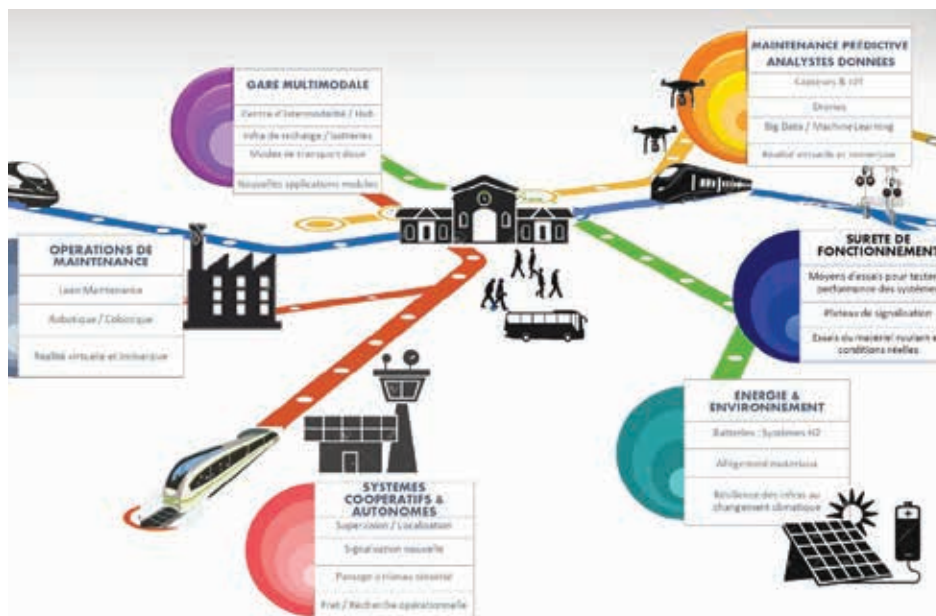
GARE MULTIMODALE

Centre d'intermodalité / Hub

Infra de recharge / batteries

Modes de transport doux

Nouvelles applications mobiles

MAINTENANCE PRÉDICTIVE ANALYSTES DONNEES

Capteurs & IoT

Drones

Big Data / Machine Learning

Réalité virtuelle et immersive

OPERATIONS DE MAINTENANCE

Lean Maintenance

Robotique / Cobotique

Réalité virtuelle et immersive

SURETE DE FONCTIONNEMENT

Moyens d'essais pour tester performance des systèmes

Plateau de signalisation

Essais du materiel roulant en conditions réelles

ENERGIE & ENVIRONNEMENT

Batteries / Systèmes H2

Allègement matériaux

Résilience des infras au changement climatique

SYSTEMES COOPERATIFS & AUTONOMES

Supervision / Localisation

Signalisation nouvelle

Passage a niveau sécurisé

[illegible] / Recherche opérationnelle